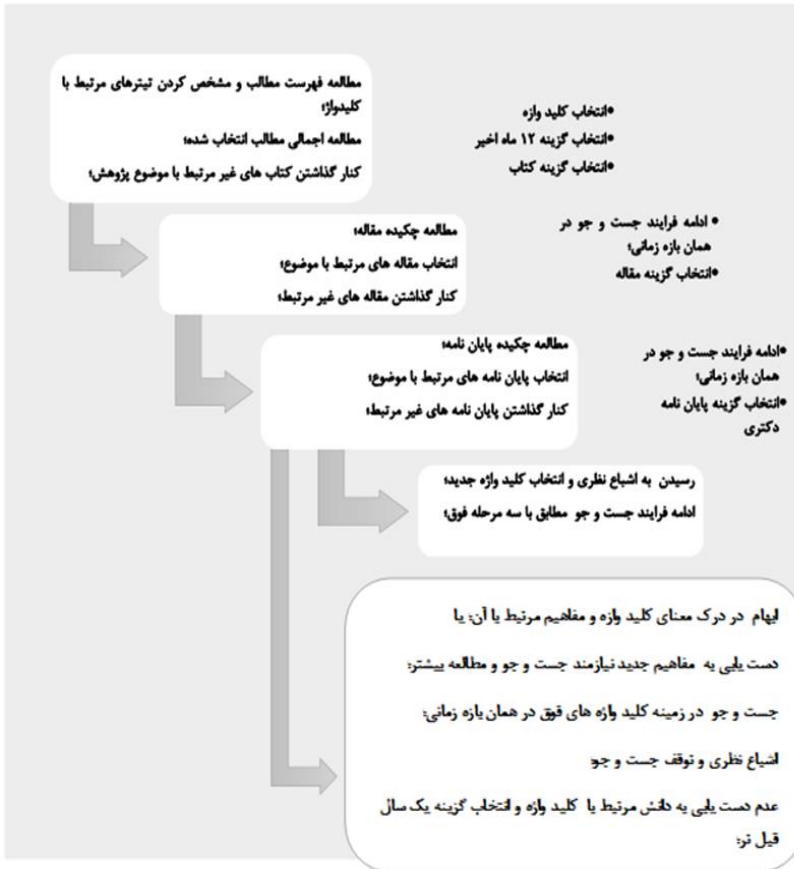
مطالعه فهرست مطالب و مشخص کردن تیترهای مرتبط با کلیدواژ؛

مطالعه اجمالی مطالب انتخاب شده؛

کنار گذاشتن کتاب های غیر مرتبط با موضوع پژوهش؛

•انتخاب کلید واژه

•انتخاب گزینه ۱۲ ماه اخیر

•انتخاب گزینه کتاب

• ادامه فرایند جست و جو در همان بازه زمانی؛

•انتخاب گزینه مقاله

مطالعه چکیده مقاله؛

انتخاب مقاله های مرتبط با موضوع؛

کنار گذاشتن مقاله های غیر مرتبط؛

•ادامه فرایند جست و جو در همان بازه زمانی؛

•انتخاب گزینه پایان نامه دکتری

مطالعه چکیده پایان نامه؛

انتخاب پایان نامه های مرتبط با موضوع؛

کنار گذاشتن پایان نامه های غیر مرتبط؛

رسیدن به اشباع نظری و انتخاب کلید واژه جدید؛

ادامه فرایند جست و جو مطابق با سه مرحله فوق؛

ابهام در درک معنای کلید واژه و مفاهیم مرتبط با آن؛ یا

دست یابی به مفاهیم جدید نیازمند جست و جو و مطالعه بیشتر؛

جست و جو در زمینه کلید واژه های فوق در همان بازه زمانی؛

اشباع نظری و توقف جست و جو

عدم دست یابی به دانش مرتبط با کلید واژه و انتخاب گزینه یک سال قبل تر؛